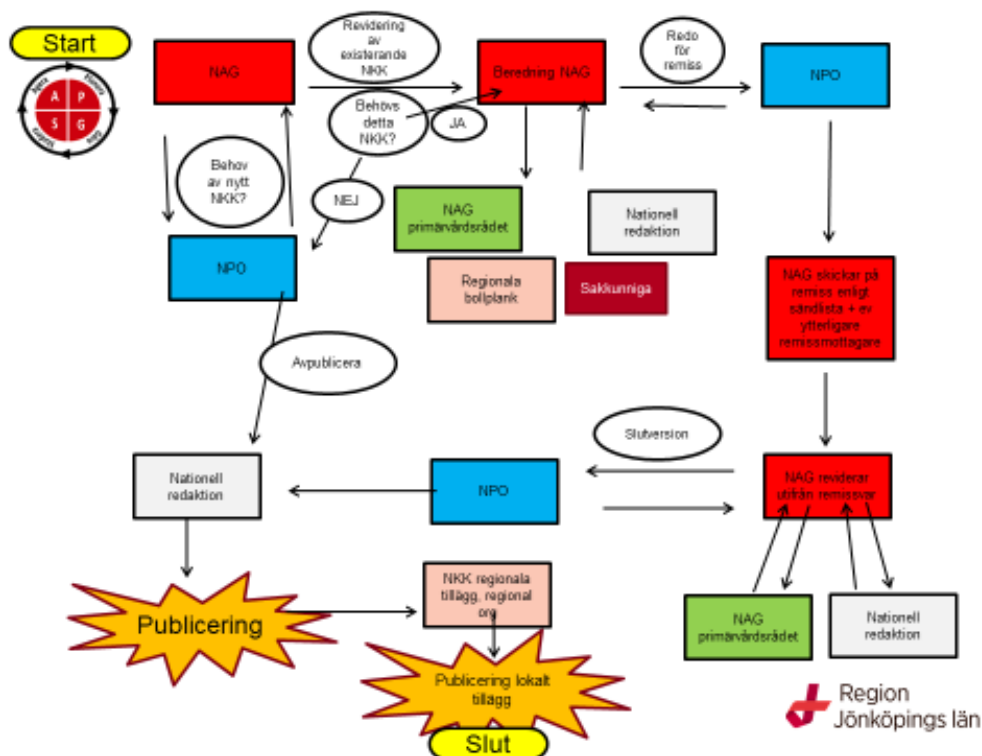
Start

A P S G

NAG

Revidering av existerande NKK

Beredning NAG

Redo för remiss

NPO

Behövs detta NKK?

JA

Behov av nytt NKK?

NEJ

NPO

NAG primärvårdsrådet

Nationell redaktion

Regionala bollplank

Sakkunniga

NAG skickar på remiss enligt sändlista + ev ytterligare remissmottagare

Avpublicera

Slutversion

Nationell redaktion

NPO

NAG reviderar utifrån remissvar

NKK regionala tillägg, regional org

Publicering

NAG primärvårdsrådet

Nationell redaktion

Publicering lokalt tillägg

Slut

Region Jönköpings län